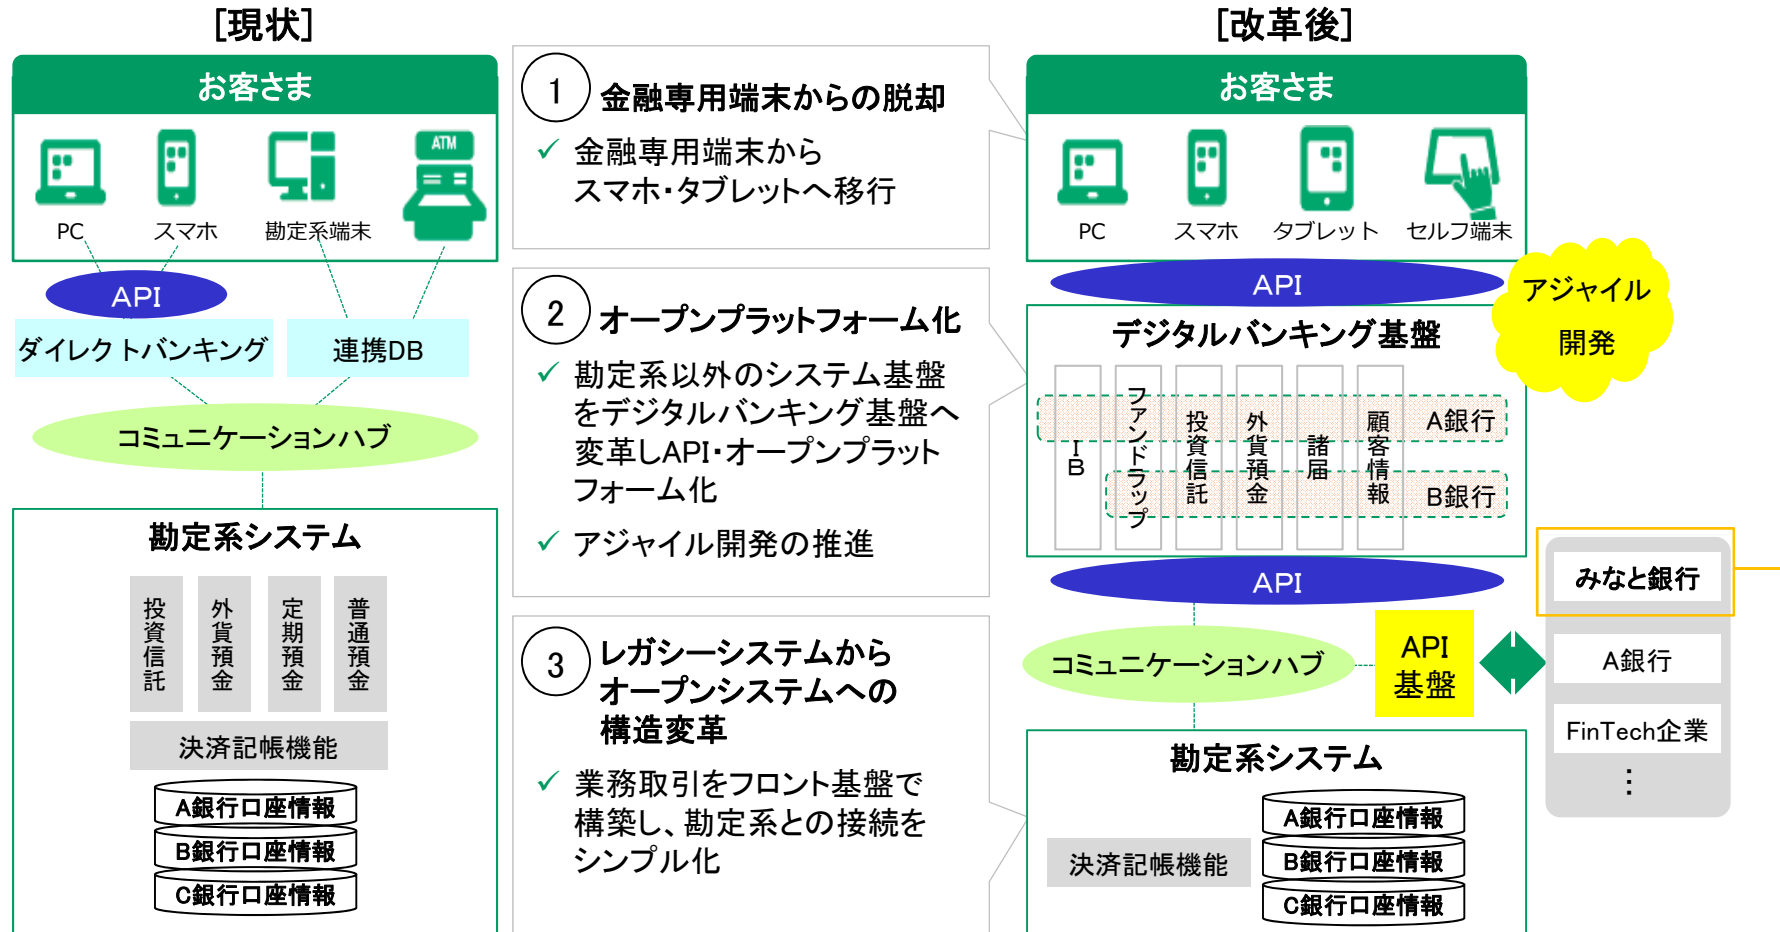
[現状]

お客さま

ATM

PC スマホ 勘定系端末

API

ダイレクトバンキング

連携DB

コミュニケーションハブ

勘定系システム

投資信託 外貨預金 定期預金 普通預金

決済記帳機能

A銀行口座情報
B銀行口座情報
C銀行口座情報

1 金融専用端末からの脱却
✓ 金融専用端末からスマホ・タブレットへ移行

2 オープンプラットフォーム化
✓ 勘定系以外のシステム基盤をデジタルバンキング基盤へ変革しAPI・オープンプラットフォーム化
✓ アジャイル開発の推進

3 レガシーシステムからオープンシステムへの構造変革
✓ 業務取引をフロント基盤で構築し、勘定系との接続をシンプル化

[改革後]

お客さま

PC スマホ タブレット セルフ端末

API

アジャイル開発

デジタルバンキング基盤

IB ファンドラップ 投資信託 外貨預金 諸届 顧客情報

A銀行

B銀行

API

コミュニケーションハブ

API基盤

みなと銀行

A銀行

FinTech企業

⋮

勘定系システム

決済記帳機能

A銀行口座情報
B銀行口座情報
C銀行口座情報